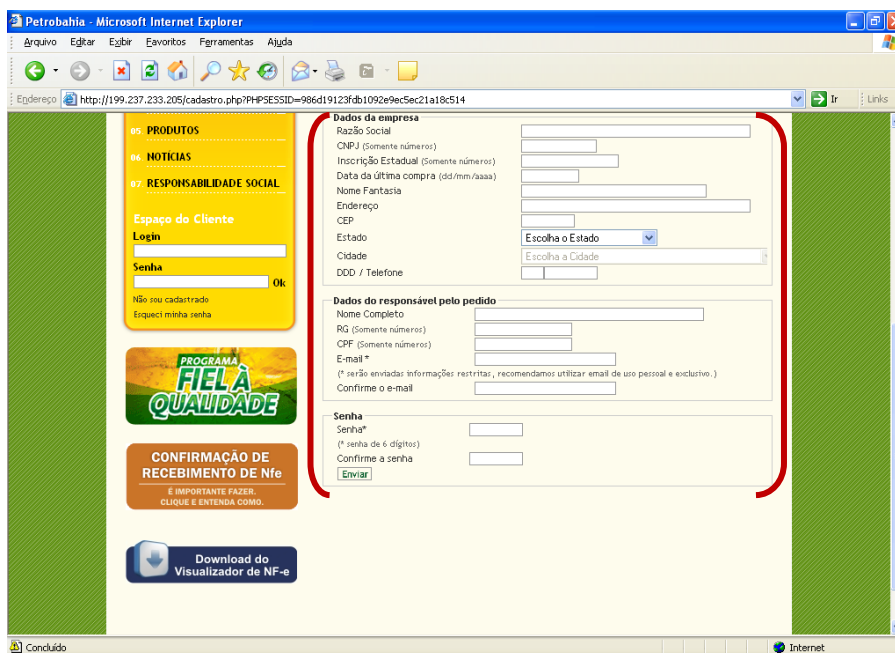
Petrobahia - Microsoft Internet Explorer

Arquivo Editar Exibir Favoritos Ferramentas Ajuda

Endereço http://199.237.233.205/cadastro.php?PHPSESSID=986d19123fdb1092e9ec5ec21a18c514

Ir Links

05 PRODUTOS
06 NOTÍCIAS
07 RESPONSABILIDADE SOCIAL

Espaço do Cliente
Login
Senha
Ok
Não sou cadastrado
Esqueci minha senha

PROGRAMA FIEL À QUALIDADE

CONFIRMAÇÃO DE RECEBIMENTO DE Nfe
É IMPORTANTE FAZER.
CLIQUE E ENTENDA COMO.

Download do Visualizador de NF-e

Dados da empresa
Razão Social
CNPJ (Somente números)
Inscrição Estadual (Somente números)
Data da última compra (dd/mm/aaaa)
Nome Fantasia
Endereço
CEP
Estado
Escolha o Estado
Cidade
Escolha a Cidade
DDD / Telefone

Dados do responsável pelo pedido
Nome Completo
RG (Somente números)
CPF (Somente números)
E-mail *
(* serão enviadas informações restritas, recomendamos utilizar email de uso pessoal e exclusivo.)
Confirme o e-mail

Senha
Senha*
(* senha de 6 dígitos)
Confirme a senha
Enviar

Concluído
Internet